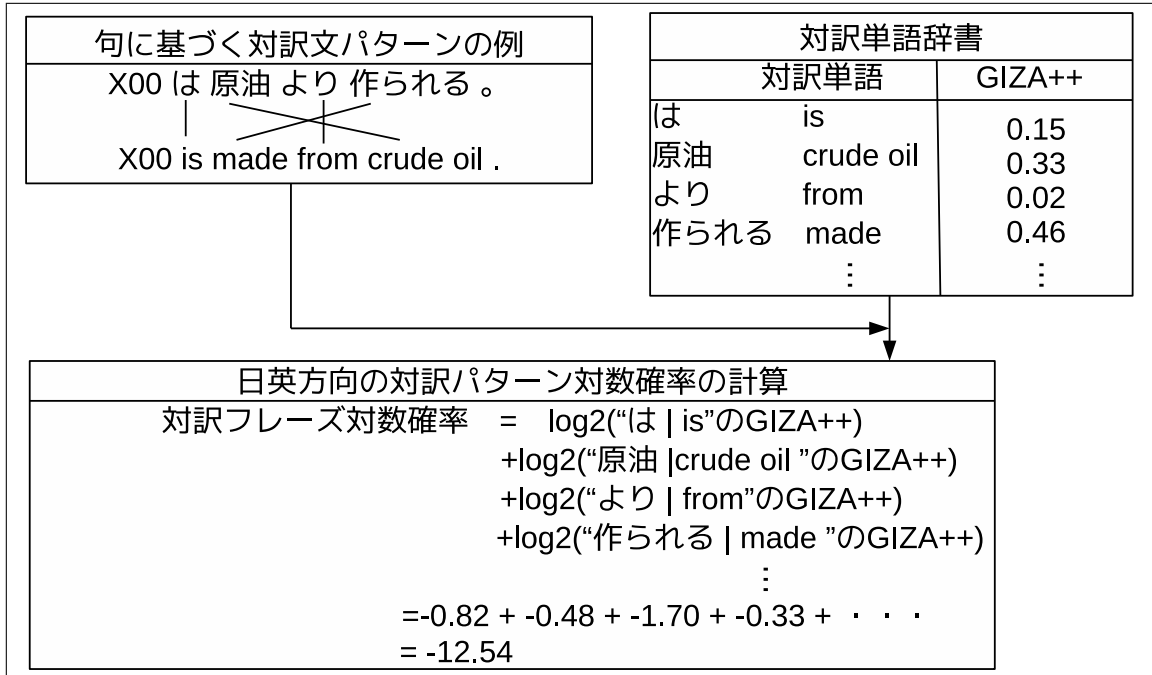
句に基づく対訳文パターンの例
X00 は 原油 より 作られる 。
X00 is made from crude oil .

対訳単語辞書

| 対訳単語 | | GIZA++ |
|---|---|---|
| は | is | 0.15 |
| 原油 | crude oil | 0.33 |
| より | from | 0.02 |
| 作られる | made | 0.46 |
| | ⋮ | ⋮ |

日英方向の対訳パターン対数確率の計算
対訳フレーズ対数確率 = log2(“は | is”のGIZA++)
+log2(“原油 |crude oil ”のGIZA++)
+log2(“より | from”のGIZA++)
+log2(“作られる | made ”のGIZA++)
⋮
=-0.82 + -0.48 + -1.70 + -0.33 + · · ·
= -12.54